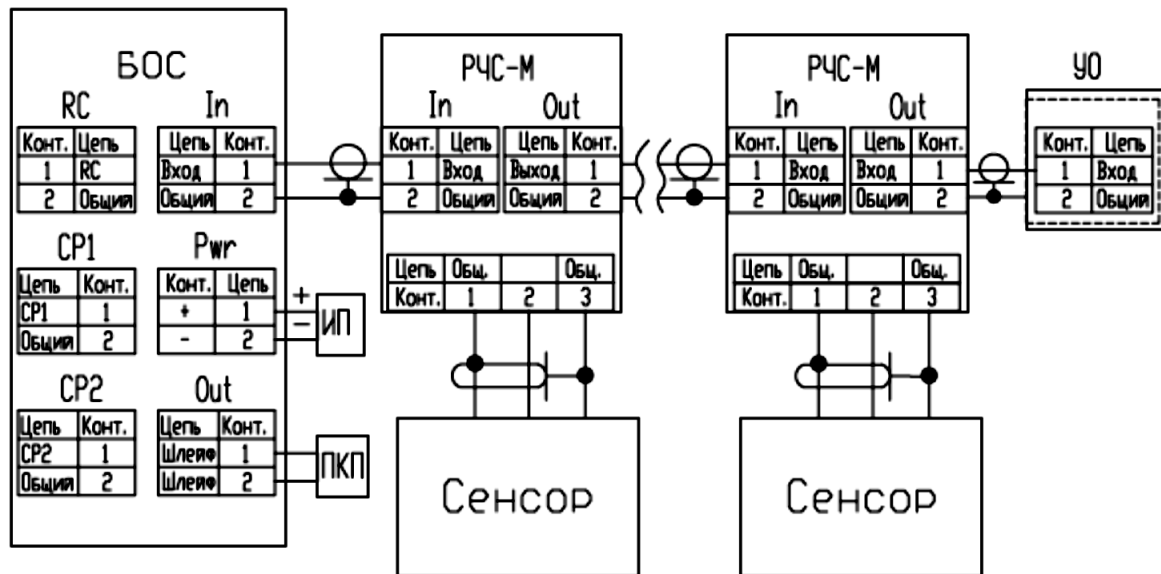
БОС

RC

| Конт. | Цепь |
|---|---|
| 1 | RC |
| 2 | Общий |

In

| Цепь | Конт. |
|---|---|
| Вход | 1 |
| Общий | 2 |

CP1

| Цепь | Конт. |
|---|---|
| CP1 | 1 |
| Общий | 2 |

Pwr

| Конт. | Цепь |
|---|---|
| + | 1 |
| - | 2 |

CP2

| Цепь | Конт. |
|---|---|
| CP2 | 1 |
| Общий | 2 |

Out

| Цепь | Конт. |
|---|---|
| Шлейф | 1 |
| Шлейф | 2 |

+
−
ИП

ПКП

РЧС-М

In

| Конт. | Цепь |
|---|---|
| 1 | Вход |
| 2 | Общий |

Out

| Цепь | Конт. |
|---|---|
| Выход | 1 |
| Общий | 2 |

| Цепь | Общ. | | Общ. |
|---|---|---|---|
| Конт. | 1 | 2 | 3 |

Сенсор

РЧС-М

In

| Конт. | Цепь |
|---|---|
| 1 | Вход |
| 2 | Общий |

Out

| Цепь | Конт. |
|---|---|
| Вход | 1 |
| Общий | 2 |

| Цепь | Общ. | | Общ. |
|---|---|---|---|
| Конт. | 1 | 2 | 3 |

Сенсор

УО

| Конт. | Цепь |
|---|---|
| 1 | Вход |
| 2 | Общий |